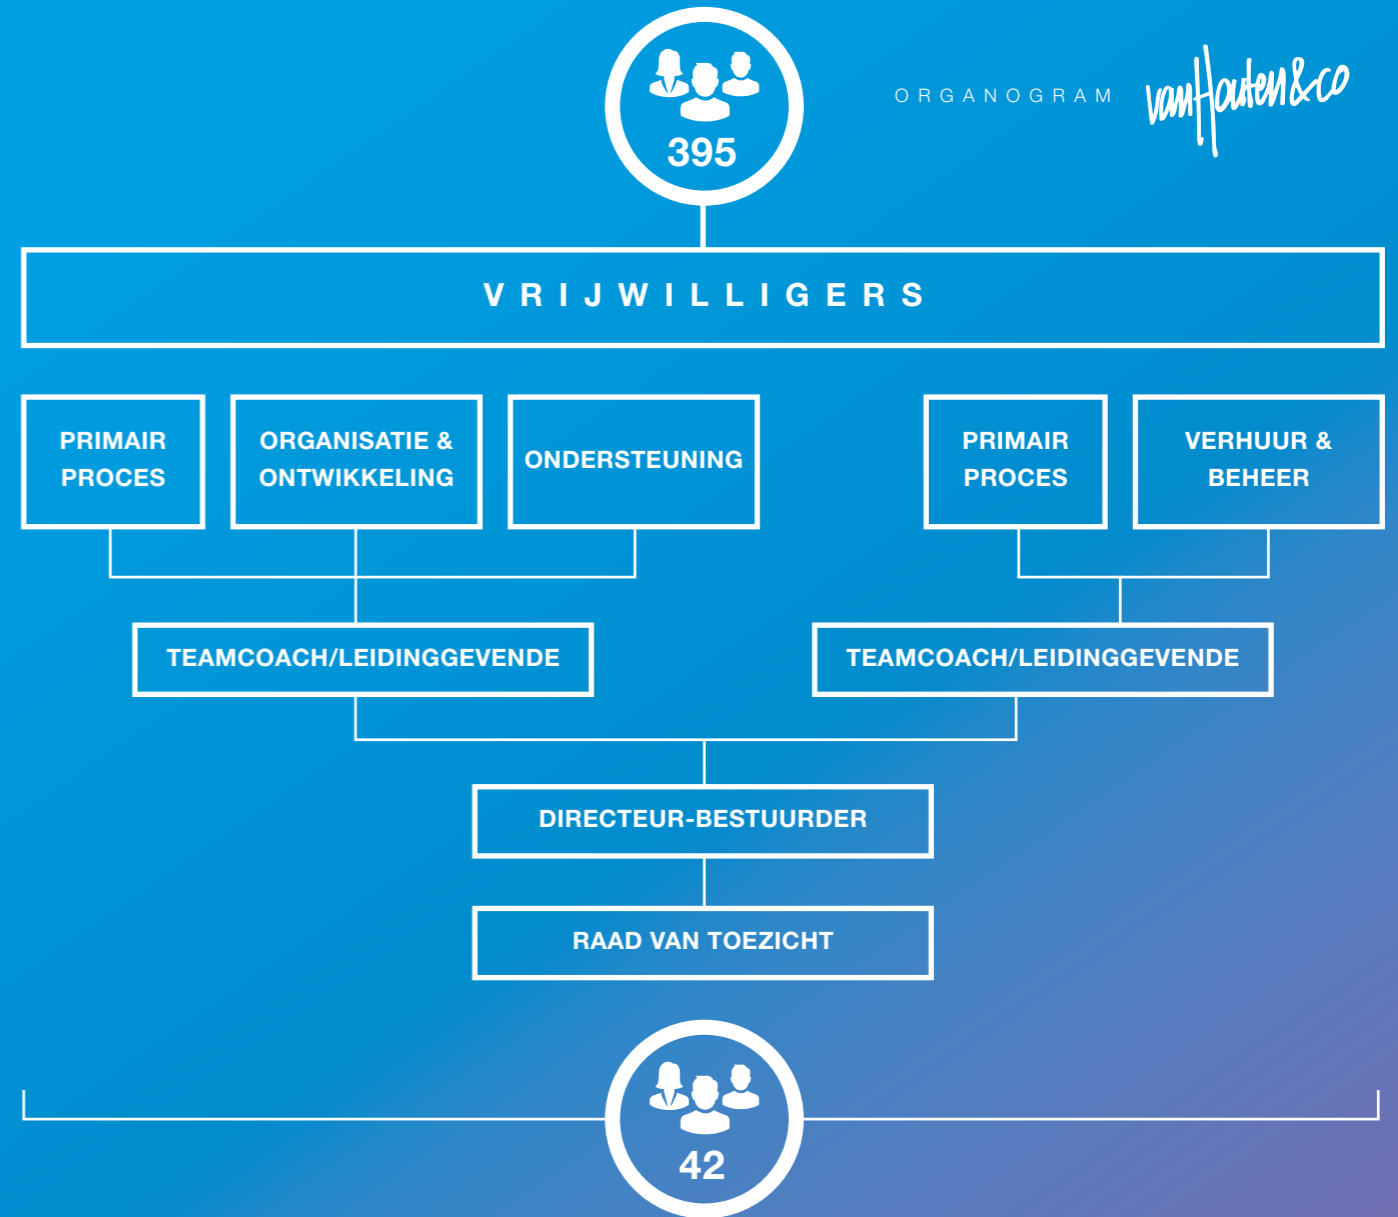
395

ORGANOGRAM vanHouten&co

VRIJWILLIGERS

PRIMAIR PROCES

ORGANISATIE & ONTWIKKELING

ONDERSTEUNING

PRIMAIR PROCES

VERHUUR & BEHEER

TEAMCOACH/LEIDINGGEVENDE

TEAMCOACH/LEIDINGGEVENDE

DIRECTEUR-BESTUURDER

RAAD VAN TOEZICHT

42